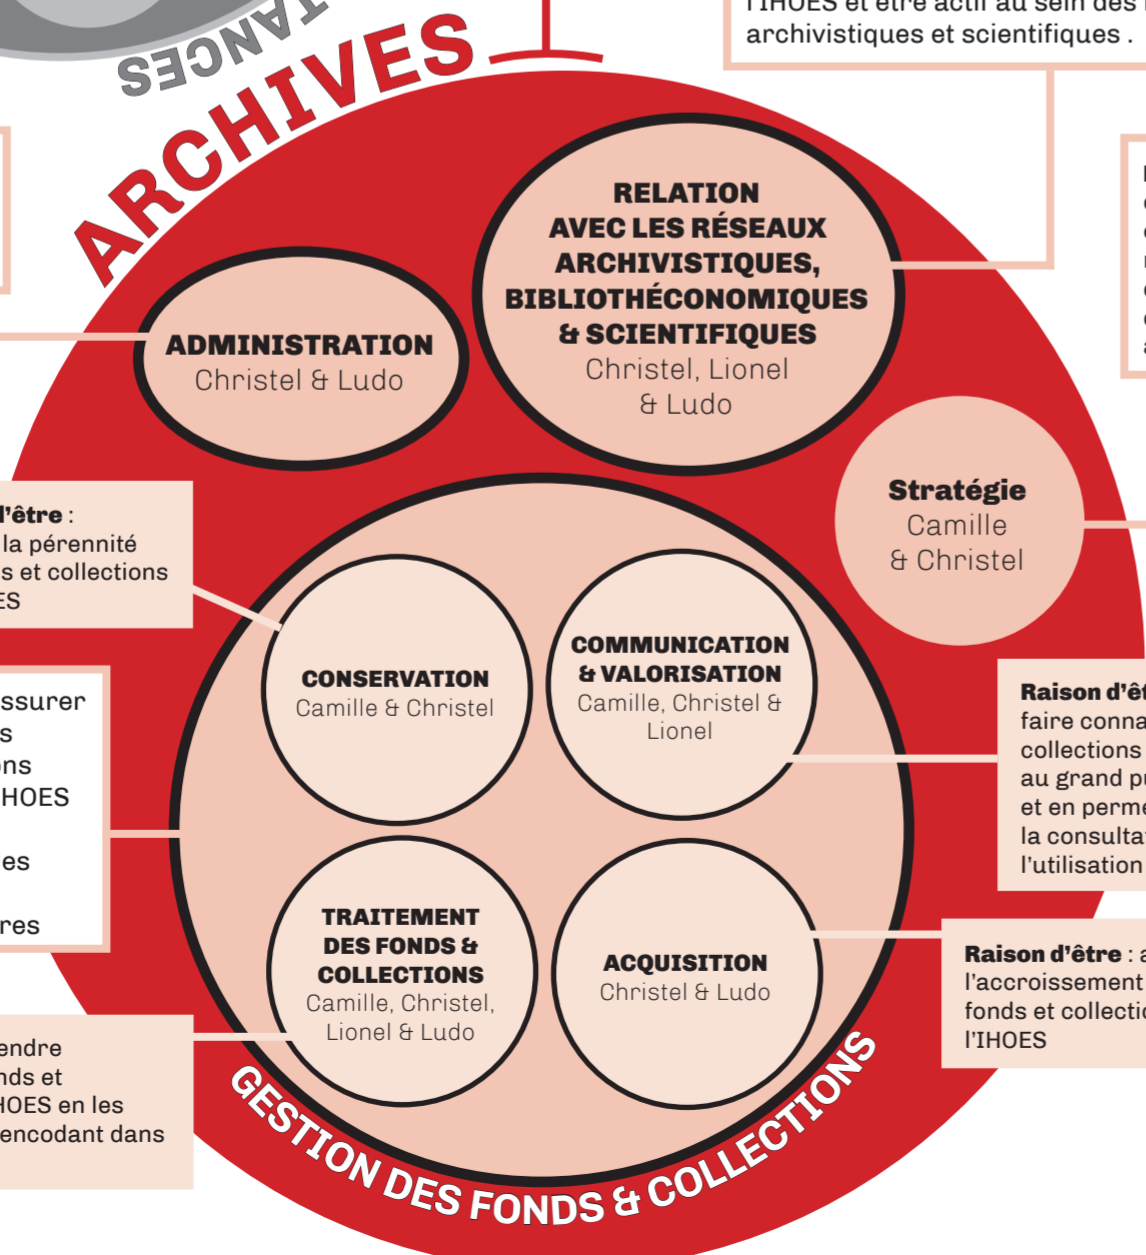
SECNAT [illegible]

ARCHIVES

l'IHOES et être actif au sein des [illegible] archivistiques et scientifiques .

RELATION AVEC LES RÉSEAUX ARCHIVISTIQUES, BIBLIOTHÉCONOMIQUES & SCIENTIFIQUES
Christel, Lionel & Ludo

ADMINISTRATION
Christel & Ludo

Stratégie
Camille & Christel

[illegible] d'être :
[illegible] la pérennité
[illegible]s et collections
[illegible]ES

CONSERVATION
Camille & Christel

COMMUNICATION & VALORISATION
Camille, Christel & Lionel

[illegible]ssurer
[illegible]s
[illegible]ns
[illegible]HOES
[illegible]es
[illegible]res

Raison d'êt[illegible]
faire conna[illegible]
collections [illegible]
au grand p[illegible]
et en perme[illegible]
la consulta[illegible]
l'utilisation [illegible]

TRAITEMENT DES FONDS & COLLECTIONS
Camille, Christel, Lionel & Ludo

ACQUISITION
Christel & Ludo

Raison d'être : a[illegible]
l'accroissement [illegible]
fonds et collectio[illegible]
l'IHOES

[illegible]endre
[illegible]nds et
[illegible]HOES en les
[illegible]encodant dans

GESTION DES FONDS & COLLECTIONS